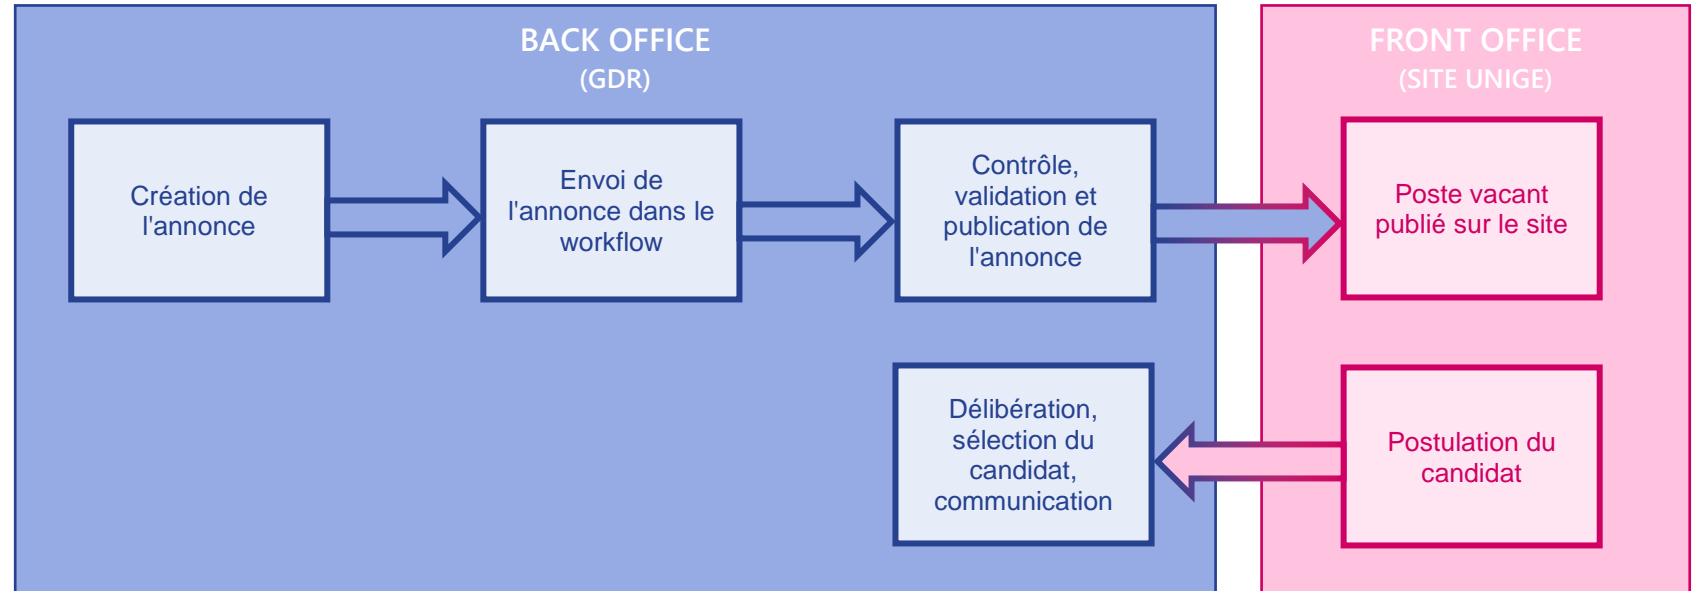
BACK OFFICE
(GDR)

FRONT OFFICE
(SITE UNIGE)

Création de l'annonce

Envoi de l'annonce dans le workflow

Contrôle, validation et publication de l'annonce

Poste vacant publié sur le site

Délibération, sélection du candidat, communication

Postulation du candidat